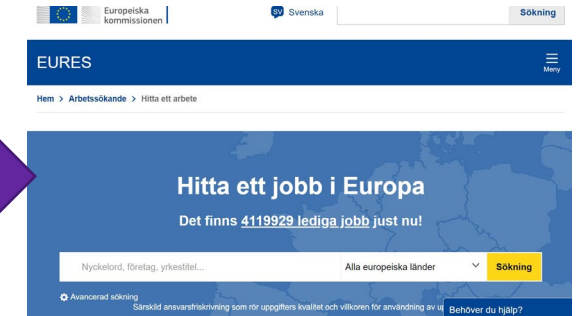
Europeiska kommissionen

SV Svenska

Sökning

EURES

Meny

Hem > Arbetssökande > Hitta ett arbete

Hitta ett jobb i Europa

Det finns 4119929 lediga jobb just nu!

Nyckelord, företag, yrkestitel...

Alla europeiska länder

Sökning

Avancerad sökning

Särskild ansvarsfriskrivning som rör uppgifters kvalitet och villkoren för användning av up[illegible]

Behöver du hjälp?